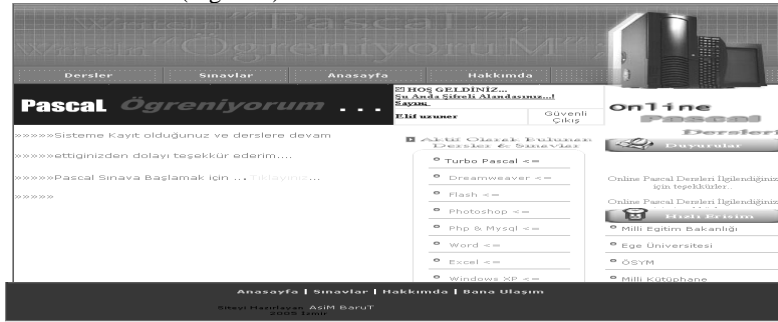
(Figure)

Dersler | Sınavlar | Anasayfa | Hakkımda

PascaL Öğreniyorum . . .

HOŞ GELDİNİZ...
Şu Anda Şifreli Alandasınız...!
Sayın,
Elif uzuner
Güvenli Çıkış

Online Pascal Dersleri

»»»»»Sisteme Kayıt olduğunuz ve derslere devam

»»»»»ettiğinizden dolayı teşekkür ederim....

»»»»»Pascal Sınava Başlamak için ... Tıklayınız...

»»»»»

Aktif Olarak Bulunan Dersler & Sınavlar

Turbo Pascal <=
Dreamweaver <=
Flash <=
Photoshop <=
Php & Mysql <=
Word <=
Excel <=
Windows XP <=

Duyurular

Online Pascal Dersleri İlgilendiğiniz için teşekkürler..

Online Pascal Dersleri İlgilendiğiniz

Hızlı Erişim

Milli Eğitim Bakanlığı
Ege Üniversitesi
ÖSYM
Milli Kütüphane

Anasayfa | Sınavlar | Hakkımda | Bana Ulaşım

Siteyi Hazırlayan: AsiM BaruT
2005 İzmir